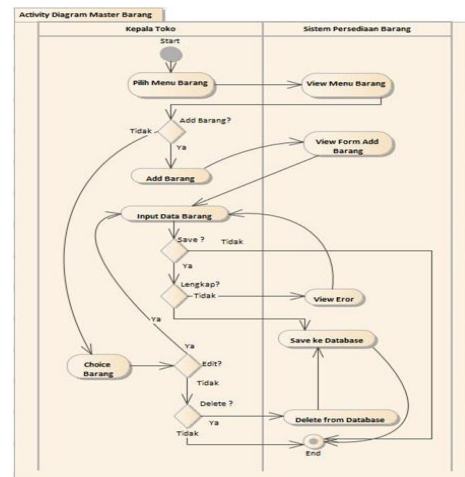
Activity Diagram Master Barang

Kepala Toko

Sistem Persediaan Barang

Start

Pilih Menu Barang

View Menu Barang

Add Barang?

Tidak

Ya

View Form Add Barang

Add Barang

Input Data Barang

Save ?

Tidak

Ya

Lengkap?

Tidak

View Eror

Ya

Save ke Database

Ya

Choice Barang

Edit?

Tidak

Delete ?

Ya

Delete from Database

Tidak

End